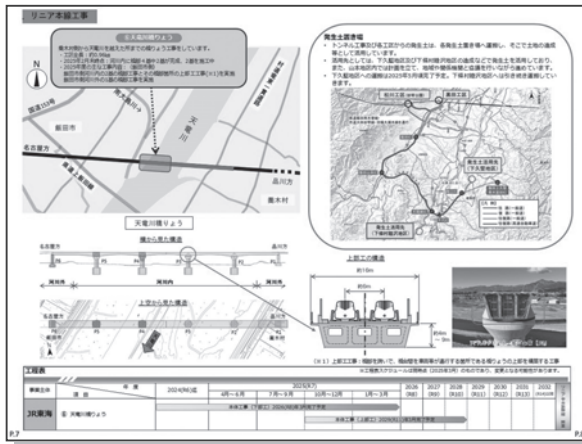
リニア本線工事

天竜川橋りょう

N

国道153号

飯田市

名古屋方

品川方

喬木村

天竜川

天竜川橋りょう

横から見た構造

名古屋方

品川方

上から見た構造

上部工の構造

約18m

約6m

(※1) 上部工工事：桁架け工事を実施

発生土置き場

工程表

| 事業主体 | 項目 | 2024(R6)迄 | 2025(R7) 4月～6月 | 7月～9月 | 10月～12月 | 1月～3月 | 2026 (R8) | 2027 (R9) | 2028 (R10) | 2029 (R11) | 2030 (R12) | 2031 (R13) | 2032 (R14)以降 |
|---|---|---|---|---|---|---|---|---|---|---|---|---|---|
| JR東海 | ⑥ 天竜川橋りょう | | | | | | | | | | | | |

P.7

P.8